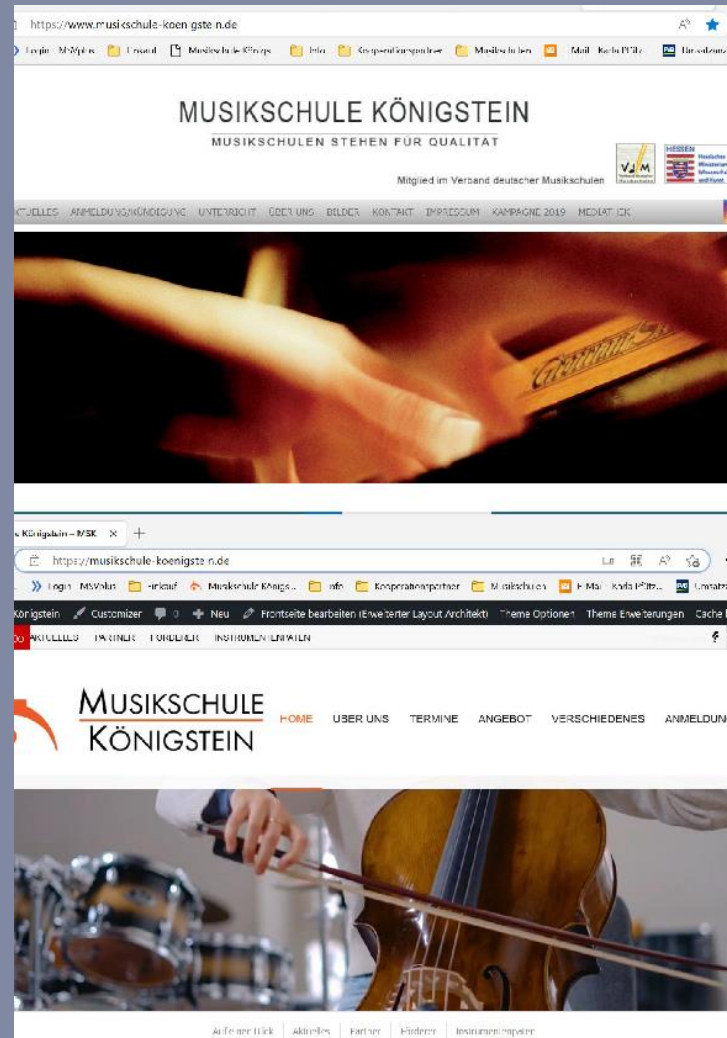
https://www.musikschule-koenigstein.de

Login MSVplus Einkauf Musikschule Königs Info Kooperationspartner Musikschulen Mail Karla Pfiltz Umsatzsteuer

MUSIKSCHULE KÖNIGSTEIN
MUSIKSCHULEN STEHEN FÜR QUALITÄT

Mitglied im Verband deutscher Musikschulen

VdM

HESSEN Hessisches Ministerium für Wissenschaft und Kunst

AKTUELLES ANMELDUNG/KÜNDIGUNG UNTERRICHT ÜBER UNS BILDER KONTAKT IMPRESSUM KAMPAGNE 2019 MEDIATHEK

Königstein – MSK ×

https://musikschule-koenigstein.de

Login MSVplus Einkauf Musikschule Königs... Info Kooperationspartner Musikschulen E-Mail Karla Pfiltz... Umsatzsteuer

Königstein Customizer 0 Neu Frontseite bearbeiten (Erweiterter Layout Architekt) Theme Optionen Theme Erweiterungen Cache

AKTUELLES PARTNER FÖRDERER INSTRUMENTENPATEN

MUSIKSCHULE KÖNIGSTEIN

HOME ÜBER UNS TERMINE ANGEBOT VERSCHIEDENES ANMELDUNG

Auf einen Blick | Aktuelles | Partner | Förderer | Instrumentenpaten